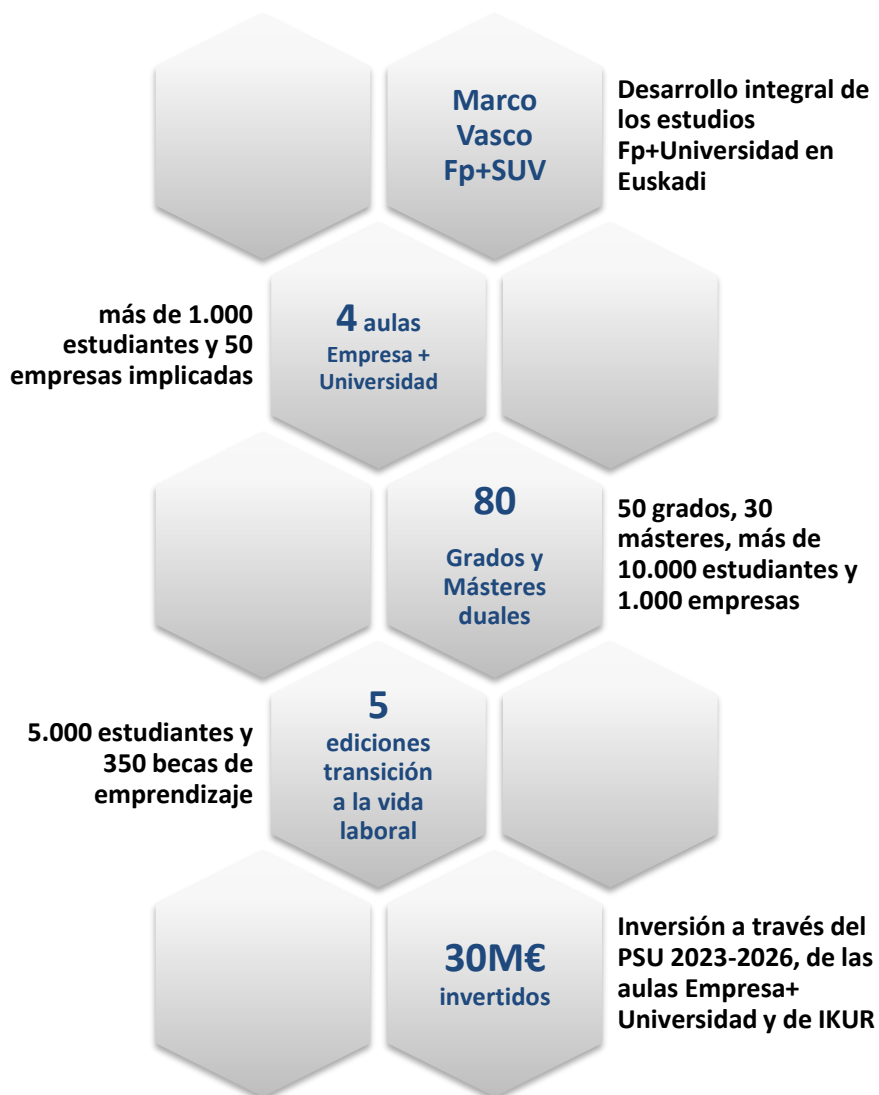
Marco Vasco Fp+SUV

Desarrollo integral de los estudios Fp+Universidad en Euskadi

más de 1.000 estudiantes y 50 empresas implicadas

4 aulas Empresa + Universidad

80

Grados y Másteres duales

50 grados, 30 másteres, más de 10.000 estudiantes y 1.000 empresas

5.000 estudiantes y 350 becas de emprendizaje

5 ediciones transición a la vida laboral

30M€ invertidos

Inversión a través del PSU 2023-2026, de las aulas Empresa+ Universidad y de IKUR